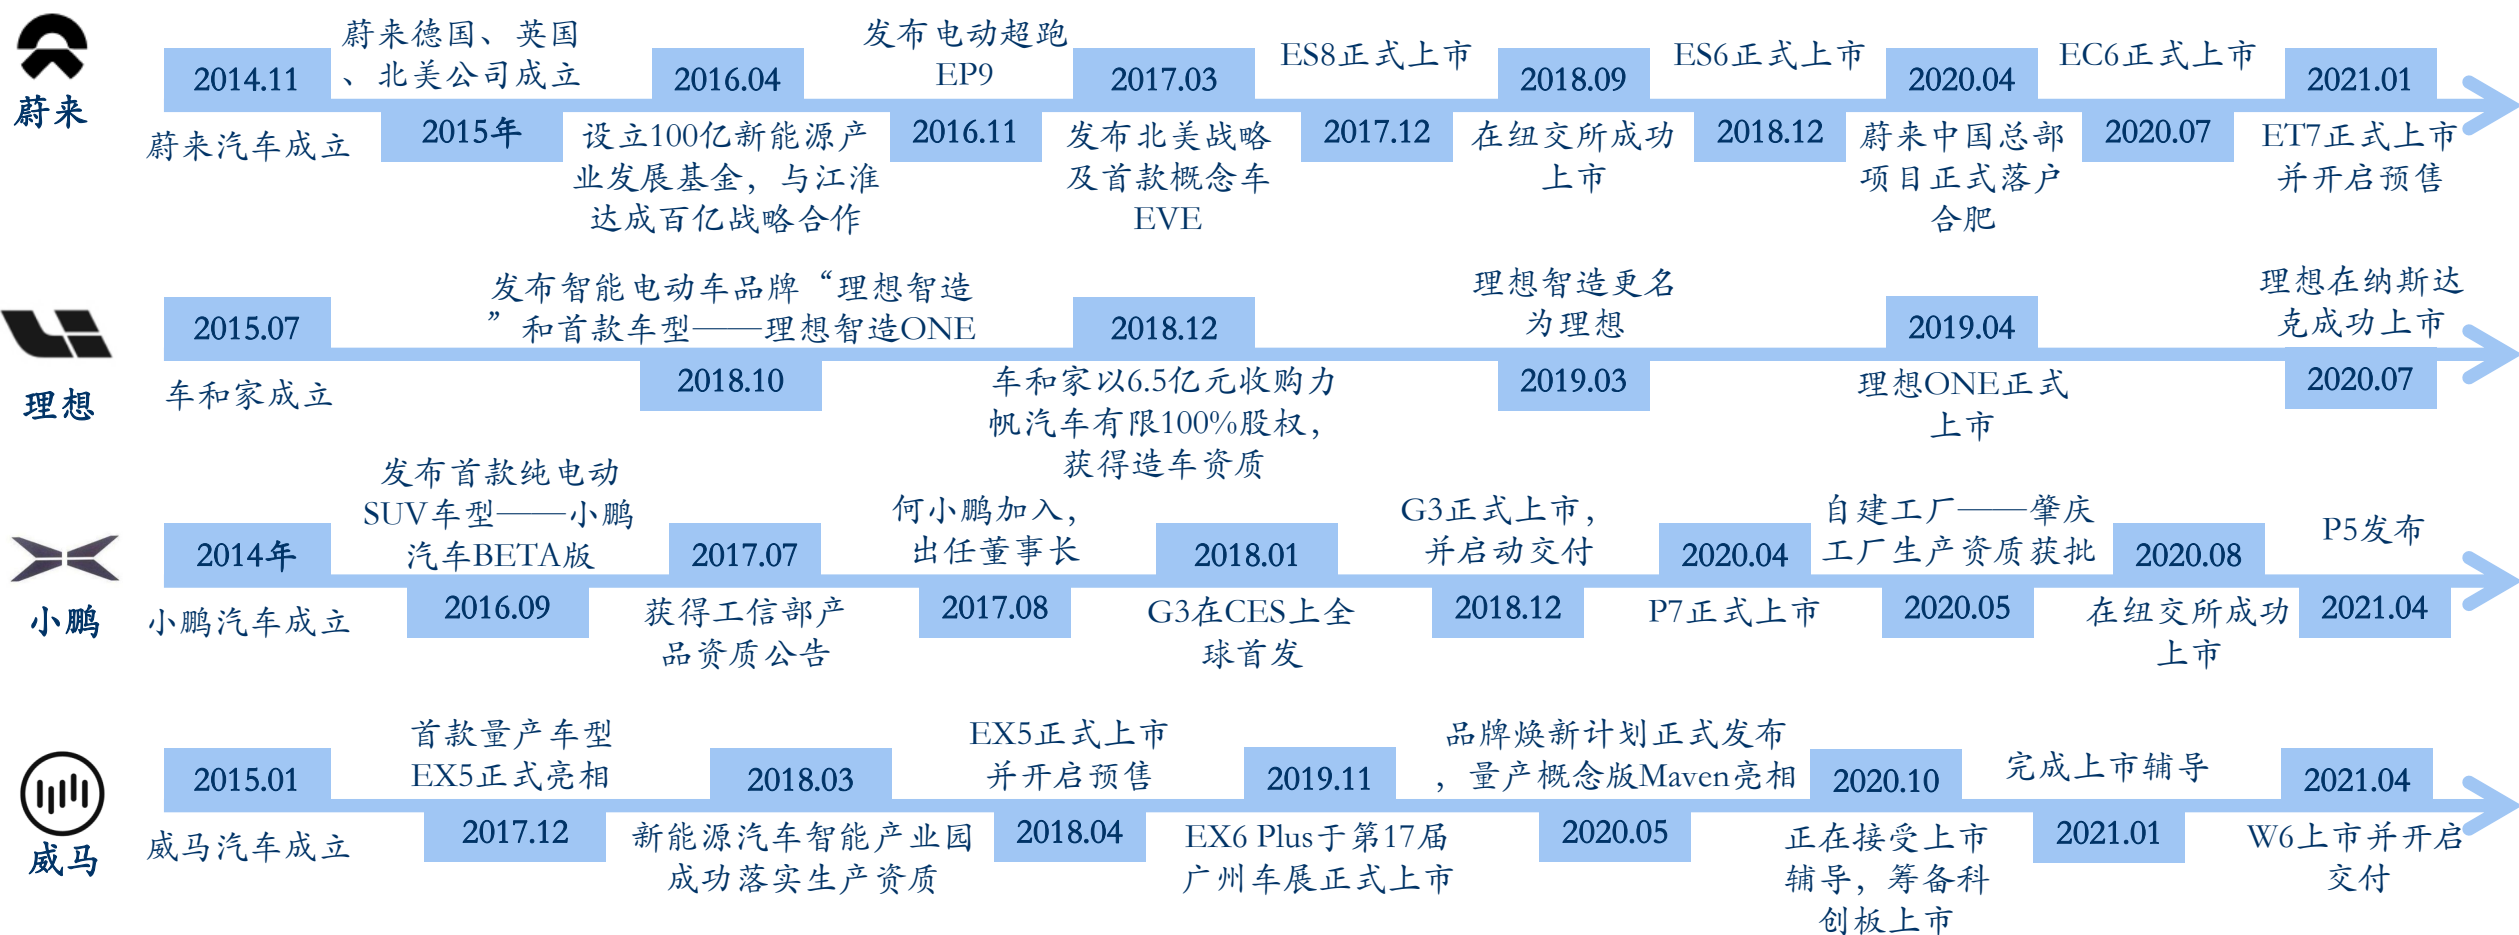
蔚来

2014.11
蔚来汽车成立
2015年
蔚来德国、英国、北美公司成立
2016.04
设立100亿新能源产业发展基金，与江淮达成百亿战略合作
2016.11
发布电动超跑EP9
2017.03
发布北美战略及首款概念车EVE
2017.12
ES8正式上市
2018.09
在纽交所成功上市
2018.12
ES6正式上市
2020.04
蔚来中国总部项目正式落户合肥
2020.07
EC6正式上市
2021.01
ET7正式上市并开启预售

理想

2015.07
车和家成立
2018.10
发布智能电动车品牌“理想智造”和首款车型——理想智造ONE
2018.12
车和家以6.5亿元收购力帆汽车有限100%股权，获得造车资质
2019.03
理想智造更名为理想
2019.04
理想ONE正式上市
2020.07
理想在纳斯达克成功上市

小鹏

2014年
小鹏汽车成立
2016.09
发布首款纯电动SUV车型——小鹏汽车BETA版
2017.07
获得工信部产品资质公告
2017.08
何小鹏加入，出任董事长
2018.01
G3在CES上全球首发
2018.12
G3正式上市，并启动交付
2020.04
P7正式上市
2020.05
自建工厂——肇庆工厂生产资质获批
2020.08
在纽交所成功上市
2021.04
P5发布

威马

2015.01
威马汽车成立
2017.12
首款量产车型EX5正式亮相
2018.03
新能源汽车智能产业园成功落实生产资质
2018.04
EX5正式上市并开启预售
2019.11
EX6 Plus于第17届广州车展正式上市
2020.05
品牌焕新计划正式发布，量产概念版Maven亮相
2020.10
正在接受上市辅导，筹备科创板上市
2021.01
完成上市辅导
2021.04
W6上市并开启交付